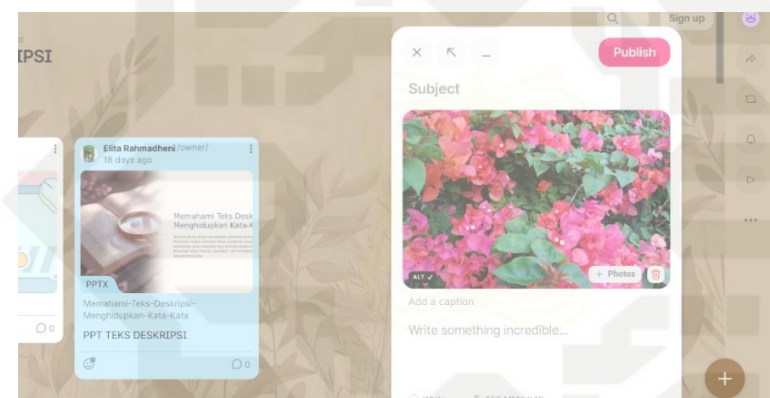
IPSI

Sign up

Elita Rahmadheni /owner/
18 days ago

Memahami Teks Deskr
Menghidupkan Kata-K

PPTX

Memahami-Teks-Deskripsi-Menghidupkan-Kata-Kata

PPT TEKS DESKRIPSI

0

0

Publish

Subject

ALT

+ Photos

Add a caption

Write something incredible...